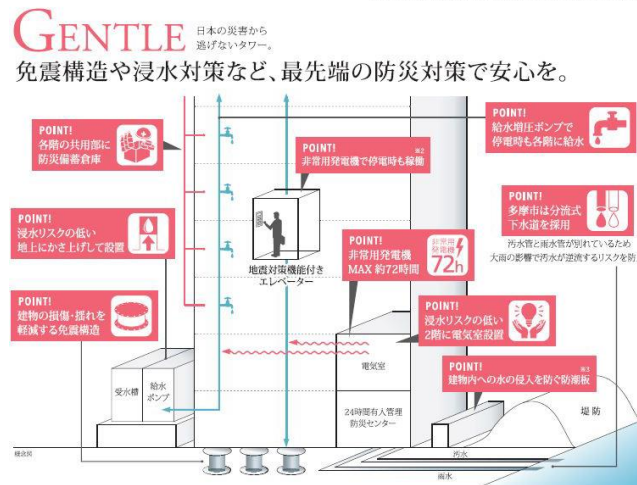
GENTLE 日本の災害から逃げないタワー。

免震構造や浸水対策など、最先端の防災対策で安心を。

POINT!
各階の共用部に防災備蓄倉庫

POINT!
非常用発電機で停電時も稼働 ※2

POINT!
給水増圧ポンプで停電時も各階に給水

POINT!
浸水リスクの低い地上にかさ上げして設置

地震対策機能付きエレベーター

POINT!
非常用発電機 MAX 約72時間

非常用発電機 72h

POINT!
多摩市は分流式下水道を採用

汚水管と雨水管が別れているため大雨の影響で汚水が逆流するリスクを防

POINT!
建物の損傷・揺れを軽減する免震構造

POINT!
浸水リスクの低い2階に電気室設置

POINT!
建物内への水の侵入を防ぐ防潮板 ※3

電気室

受水槽

給水ポンプ

24時間有人管理防災センター

堤防

汚水

雨水

建設地